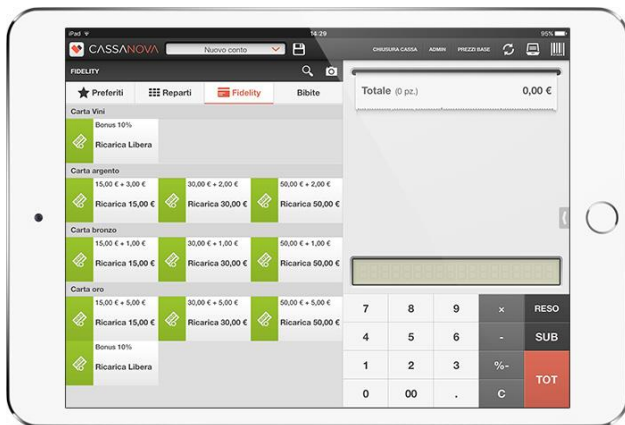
iPad
14:29
95%

CASSANOVA
Nuovo conto
CHIUSURA CASSA ADMIN PREZZI BASE

FIDELITY

Preferiti
Reparti
Fidelity
Bibite

Carta Vini
Bonus 10%
Ricarica Libera

Carta argento
15,00 € + 3,00 €
Ricarica 15,00 €
30,00 € + 2,00 €
Ricarica 30,00 €
50,00 € + 2,00 €
Ricarica 50,00 €

Carta bronzo
15,00 € + 1,00 €
Ricarica 15,00 €
30,00 € + 1,00 €
Ricarica 30,00 €
50,00 € + 1,00 €
Ricarica 50,00 €

Carta oro
15,00 € + 5,00 €
Ricarica 15,00 €
30,00 € + 5,00 €
Ricarica 30,00 €
50,00 € + 5,00 €
Ricarica 50,00 €
Bonus 10%
Ricarica Libera

Totale (0 pz.)
0,00 €

| 7 | 8 | 9 | × | RESO |
|---|---|---|---|---|
| 4 | 5 | 6 | - | SUB |
| 1 | 2 | 3 | %- | TOT |
| 0 | 00 | . | C | |